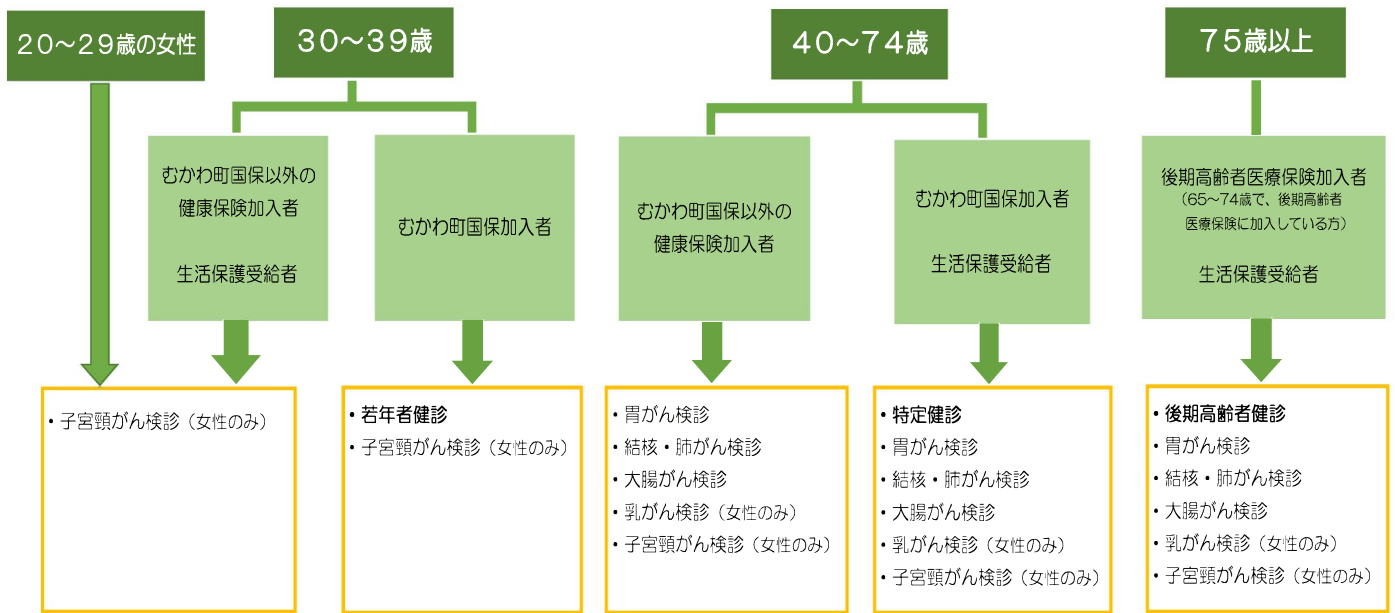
20～29歳の女性

30～39歳

40～74歳

75歳以上

むかわ町国保以外の健康保険加入者

生活保護受給者

むかわ町国保加入者

むかわ町国保以外の健康保険加入者

むかわ町国保加入者

生活保護受給者

後期高齢者医療保険加入者
（65～74歳で、後期高齢者医療保険に加入している方）

生活保護受給者

・子宮頸がん検診（女性のみ）

・若年者健診
・子宮頸がん検診（女性のみ）

・胃がん検診
・結核・肺がん検診
・大腸がん検診
・乳がん検診（女性のみ）
・子宮頸がん検診（女性のみ）

・特定健診
・胃がん検診
・結核・肺がん検診
・大腸がん検診
・乳がん検診（女性のみ）
・子宮頸がん検診（女性のみ）

・後期高齢者健診
・胃がん検診
・結核・肺がん検診
・大腸がん検診
・乳がん検診（女性のみ）
・子宮頸がん検診（女性のみ）